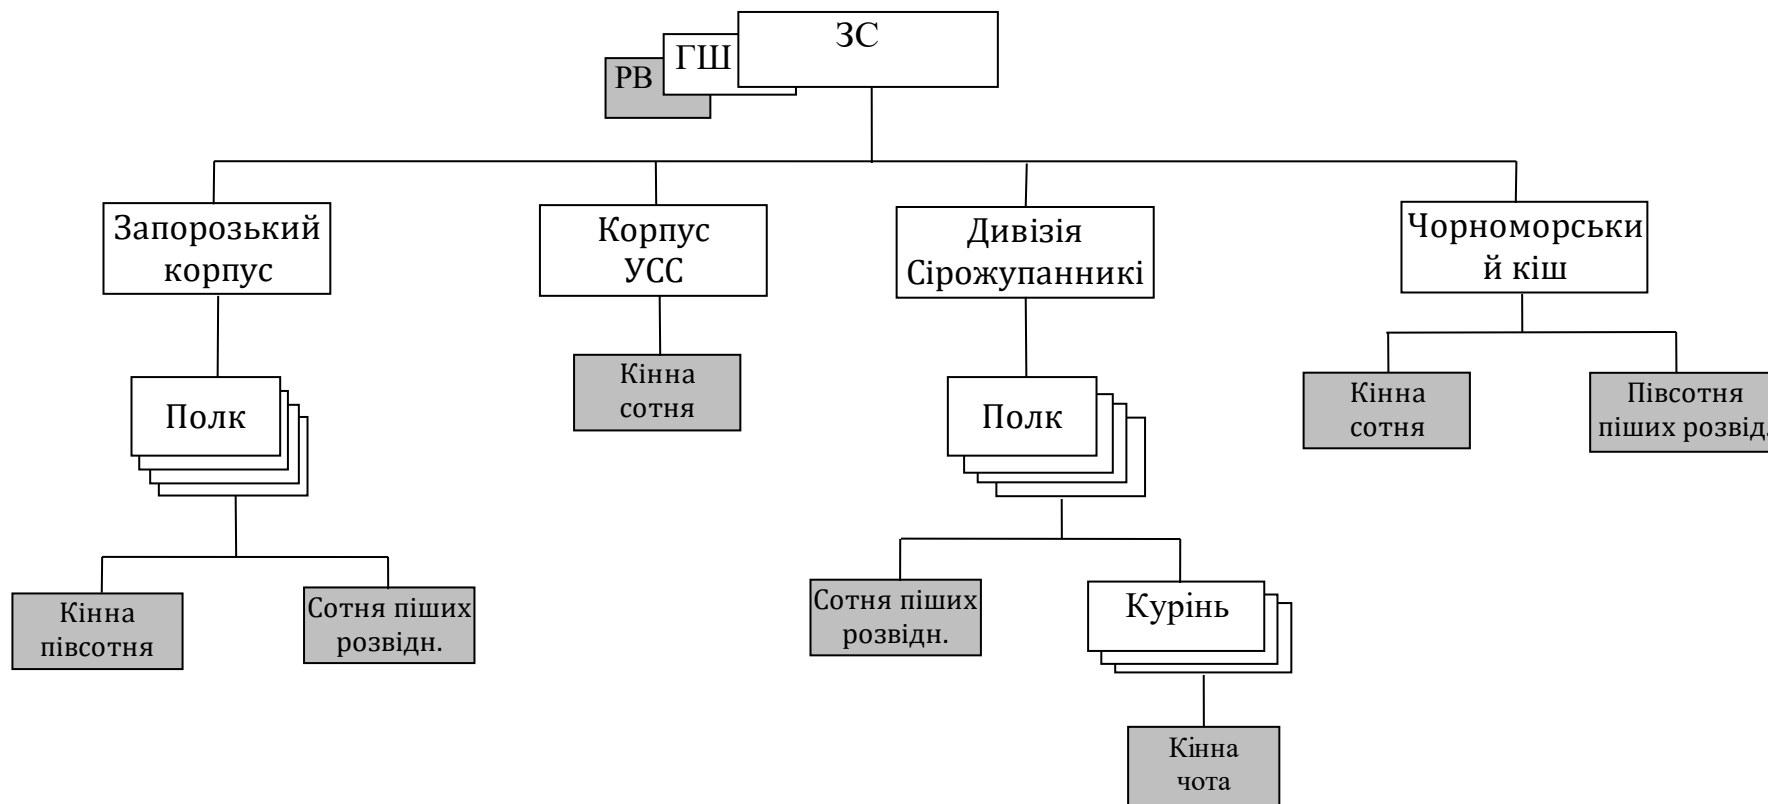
РВ
ГШ
ЗС

Запорозький корпус

Корпус УСС

Дивізія Сірожупанникі

Чорноморськи й кіш

Полк

Кінна сотня

Полк

Кінна сотня

Півсотня піших розвід.

Кінна півсотня

Сотня піших розвідн.

Сотня піших розвідн.

Курінь

Кінна чота